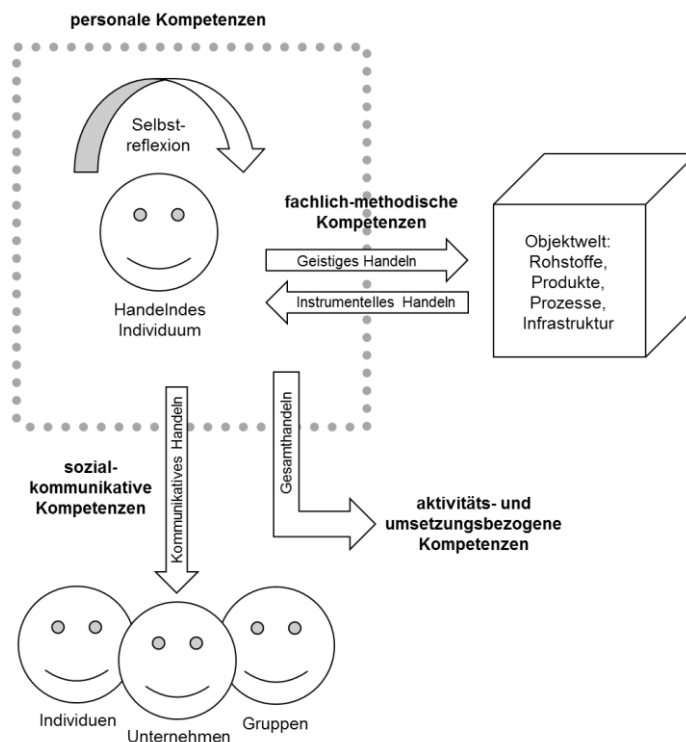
personale Kompetenzen

Selbstreflexion

Handelndes Individuum

fachlich-methodische Kompetenzen

Geistiges Handeln

Instrumentelles Handeln

Objektwelt: Rohstoffe, Produkte, Prozesse, Infrastruktur

Kommunikatives Handeln

Gesamthandeln

sozial-kommunikative Kompetenzen

aktivitäts- und umsetzungsbezogene Kompetenzen

Individuen

Unternehmen

Gruppen